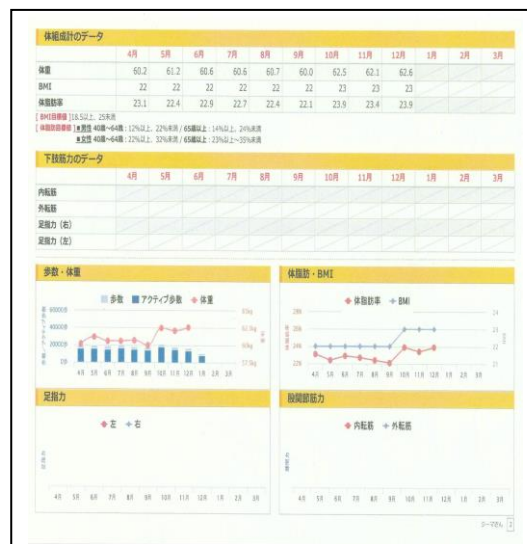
体組成計のデータ

| | 4月 | 5月 | 6月 | 7月 | 8月 | 9月 | 10月 | 11月 | 12月 | 1月 | 2月 | 3月 |
|---|---|---|---|---|---|---|---|---|---|---|---|---|
| 体重 | 60.2 | 61.2 | 60.6 | 60.6 | 60.7 | 60.0 | 62.5 | 62.1 | 62.6 | | | |
| BMI | 22 | 22 | 22 | 22 | 22 | 22 | 23 | 23 | 23 | | | |
| 体脂肪率 | 23.1 | 22.4 | 22.9 | 22.7 | 22.4 | 22.1 | 23.9 | 23.4 | 23.9 | | | |

[BMI目標値] 18.5以上、25未満
[体脂肪目標値] ■男性 40歳〜64歳：12%以上、22%未満 / 65歳以上：14%以上、24%未満
■女性 40歳〜64歳：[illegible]%以上、32%未満 / 65歳以上：23%以上〜35%未満

下肢筋力のデータ

| | 4月 | 5月 | 6月 | 7月 | 8月 | 9月 | 10月 | 11月 | 12月 | 1月 | 2月 | 3月 |
|---|---|---|---|---|---|---|---|---|---|---|---|---|
| 内転筋 | | | | | | | | | | | | |
| 外転筋 | | | | | | | | | | | | |
| 足指力（右） | | | | | | | | | | | | |
| 足指力（左） | | | | | | | | | | | | |

歩数・体重
■歩数 ■アクティブ歩数 ◆体重
600000 400000 200000 0
4月 5月 6月 7月 8月 9月 10月 11月 12月 1月 2月 3月

体脂肪・BMI
◆体脂肪率 ◆BMI
4月 5月 6月 7月 8月 9月 10月 11月 12月 1月 2月 3月

足指力
◆左 ◆右
4月 5月 6月 7月 8月 9月 10月 11月 12月 1月 2月 3月

股関節筋力
◆内転筋 ◆外転筋
4月 5月 6月 7月 8月 9月 10月 11月 12月 1月 2月 3月

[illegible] 2